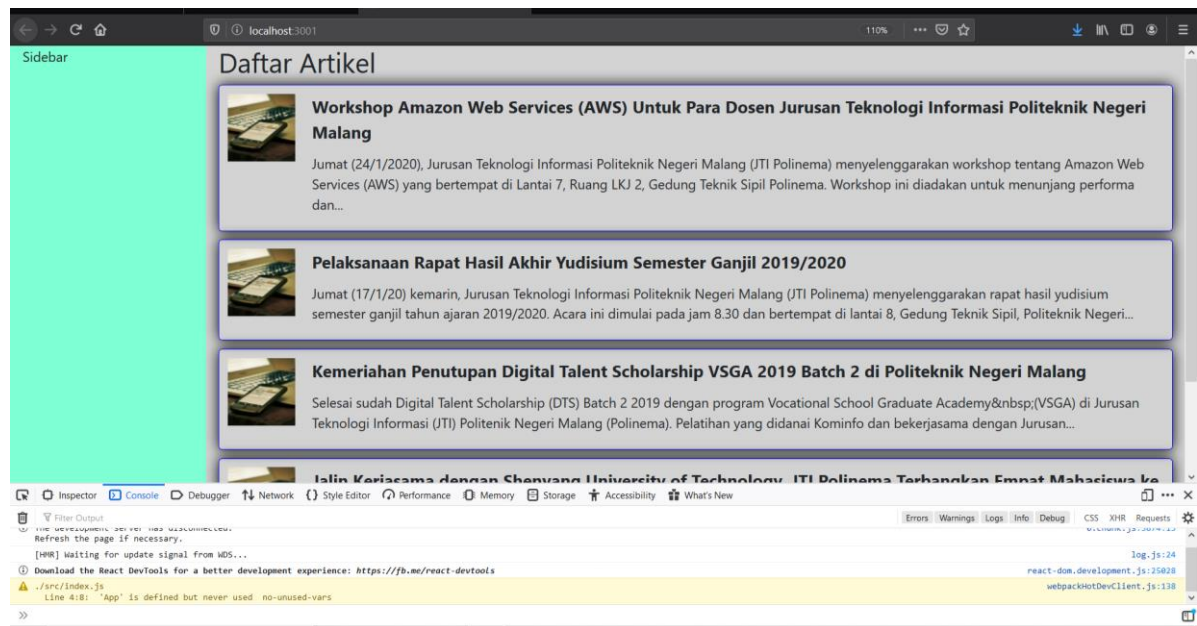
localhost:3001
110%

Sidebar

Daftar Artikel

Workshop Amazon Web Services (AWS) Untuk Para Dosen Jurusan Teknologi Informasi Politeknik Negeri Malang

Jumat (24/1/2020), Jurusan Teknologi Informasi Politeknik Negeri Malang (JTI Polinema) menyelenggarakan workshop tentang Amazon Web Services (AWS) yang bertempat di Lantai 7, Ruang LKJ 2, Gedung Teknik Sipil Polinema. Workshop ini diadakan untuk menunjang performa dan...

Pelaksanaan Rapat Hasil Akhir Yudisium Semester Ganjil 2019/2020

Jumat (17/1/20) kemarin, Jurusan Teknologi Informasi Politeknik Negeri Malang (JTI Polinema) menyelenggarakan rapat hasil yudisium semester ganjil tahun ajaran 2019/2020. Acara ini dimulai pada jam 8.30 dan bertempat di lantai 8, Gedung Teknik Sipil, Politeknik Negeri...

Kemeriahan Penutupan Digital Talent Scholarship VSGA 2019 Batch 2 di Politeknik Negeri Malang

Selesai sudah Digital Talent Scholarship (DTS) Batch 2 2019 dengan program Vocational School Graduate Academy&nbsp;(VSGA) di Jurusan Teknologi Informasi (JTI) Politenik Negeri Malang (Polinema). Pelatihan yang didanai Kominfo dan bekerjasama dengan Jurusan...

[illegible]

Inspector Console Debugger Network Style Editor Performance Memory Storage Accessibility What's New

Filter Output
Errors Warnings Logs Info Debug CSS XHR Requests

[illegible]
Refresh the page if necessary.
[HMR] Waiting for update signal from WDS... log.js:24
Download the React DevTools for a better development experience: https://fb.me/react-devtools react-dom.development.js:25028
./src/index.js webpackHotDevClient.js:138
Line 4:8: 'App' is defined but never used no-unused-vars

»